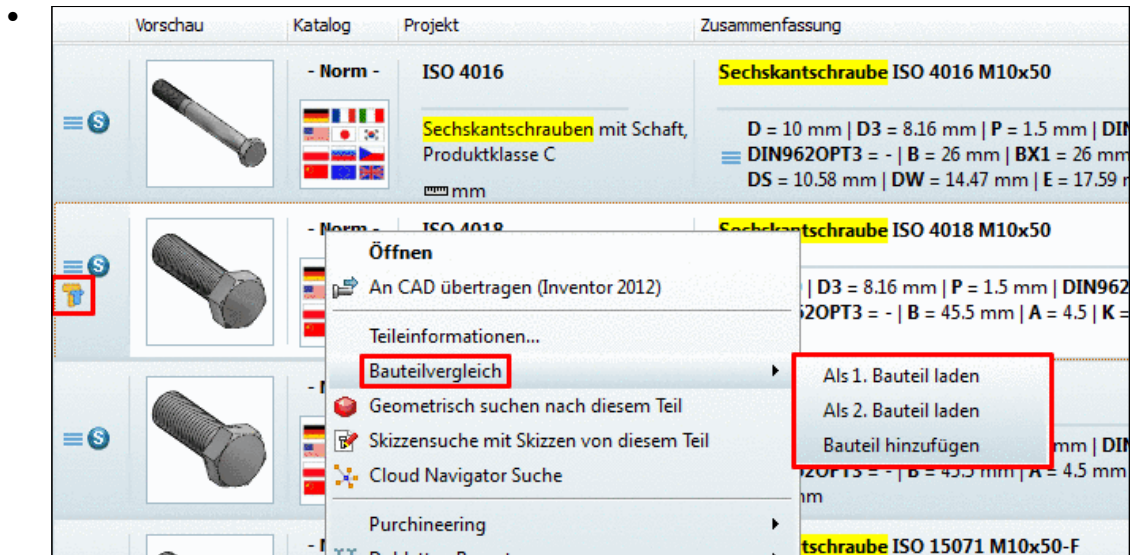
•

| Vorschau | Katalog | Projekt | Zusammenfassung |
|---|---|---|---|
| | - Norm - | ISO 4016<br>Sechskantschrauben mit Schaft, Produktklasse C<br>mm | Sechskantschraube ISO 4016 M10x50<br>D = 10 mm \| D3 = 8.16 mm \| P = 1.5 mm \| DIN<br>DIN962OPT3 = - \| B = 26 mm \| BX1 = 26 mm<br>DS = 10.58 mm \| DW = 14.47 mm \| E = 17.59 m |
| | - Norm - | ISO 4018 | Sechskantschraube ISO 4018 M10x50<br>\| D3 = 8.16 mm \| P = 1.5 mm \| DIN962<br>62OPT3 = - \| B = 45.5 mm \| A = 4.5 \| K = |
| | - N | | mm \| DIN<br>2OPT3 = - \| B = 45.5 mm \| A = 4.5 mm<br>mm |
| | - N | | tschraube ISO 15071 M10x50-F |

Öffnen
An CAD übertragen (Inventor 2012)
Teileinformationen...
Bauteilvergleich
Geometrisch suchen nach diesem Teil
Skizzensuche mit Skizzen von diesem Teil
Cloud Navigator Suche
Purchineering

Als 1. Bauteil laden
Als 2. Bauteil laden
Bauteil hinzufügen